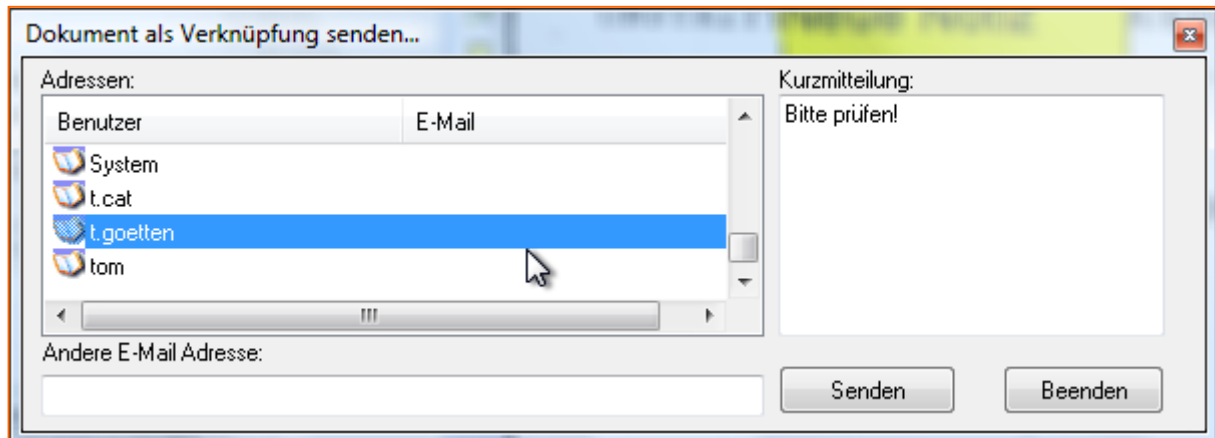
Dokument als Verknüpfung senden...

Adressen:

| Benutzer | E-Mail |
|---|---|
| System | |
| t.cat | |
| t.goetten | |
| tom | |

Kurzmitteilung:

Bitte prüfen!

Andere E-Mail Adresse:

Senden

Beenden